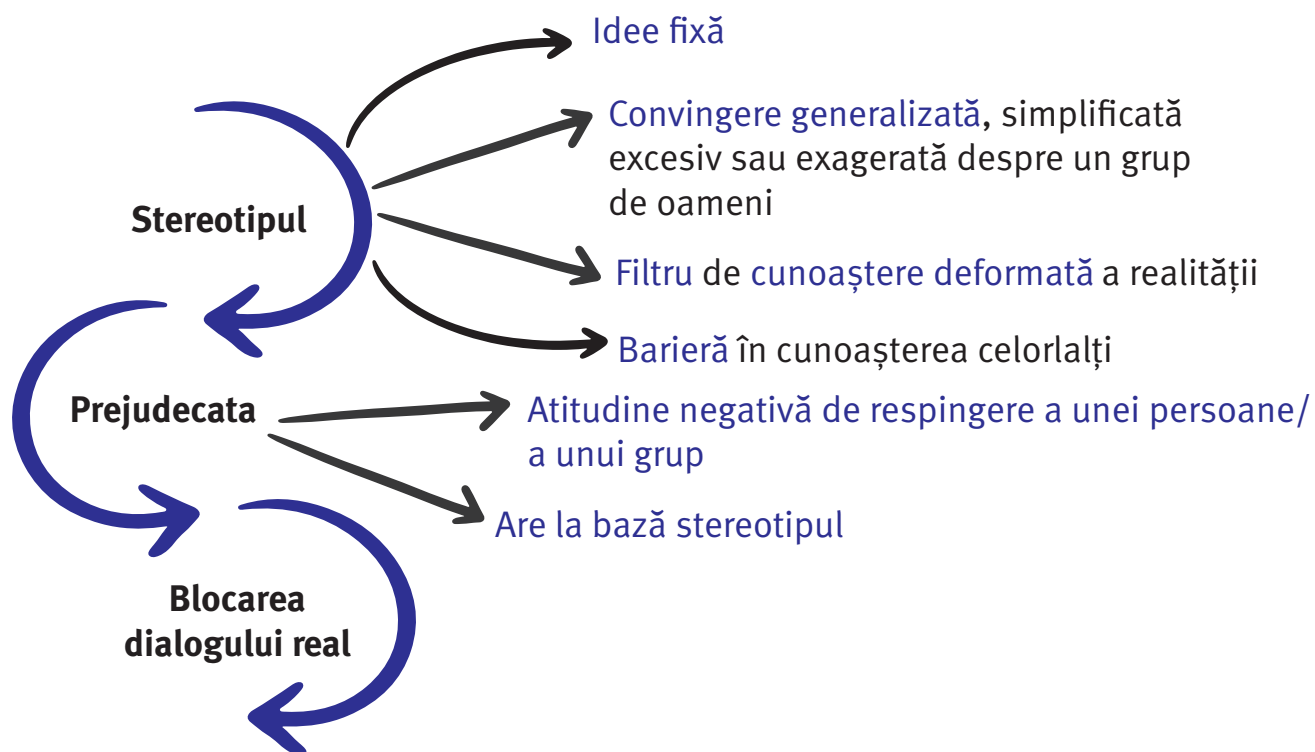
Idee fixă

Convingere generalizată, simplificată excesiv sau exagerată despre un grup de oameni

Stereotipul

Filtru de cunoaștere deformată a realității

Barieră în cunoașterea celorlalți

Prejudecata

Atitudine negativă de respingere a unei persoane/ a unui grup

Are la bază stereotipul

Blocarea dialogului real